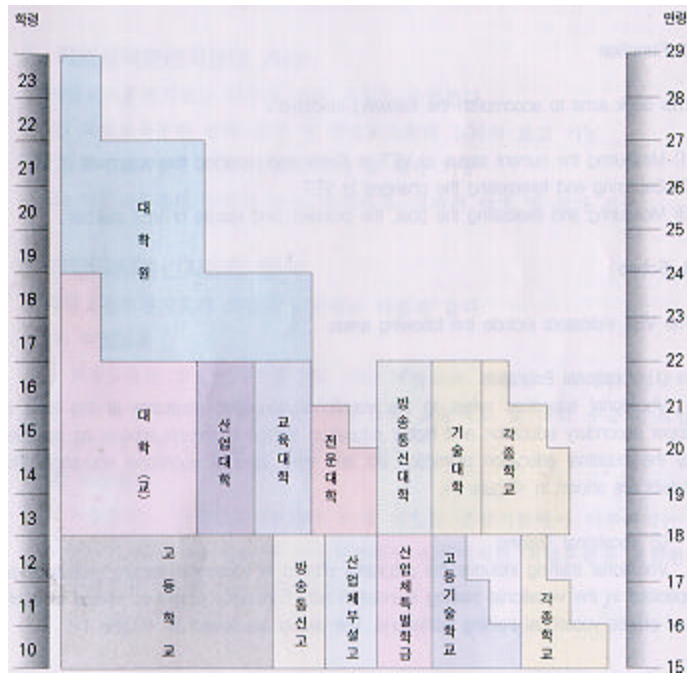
학령

23
22
21
20
19
18
17
16
15
14
13
12
11
10

만령

29
28
27
26
25
24
23
22
21
20
19
18
17
16
15

대학원

대학(교)

산업대학

교육대학

전문대학

방송통신대학

기술대학

각종학교

고등학교

방송통신고

산업체부설고

산업체특별학급

고등기술학교

각종학교